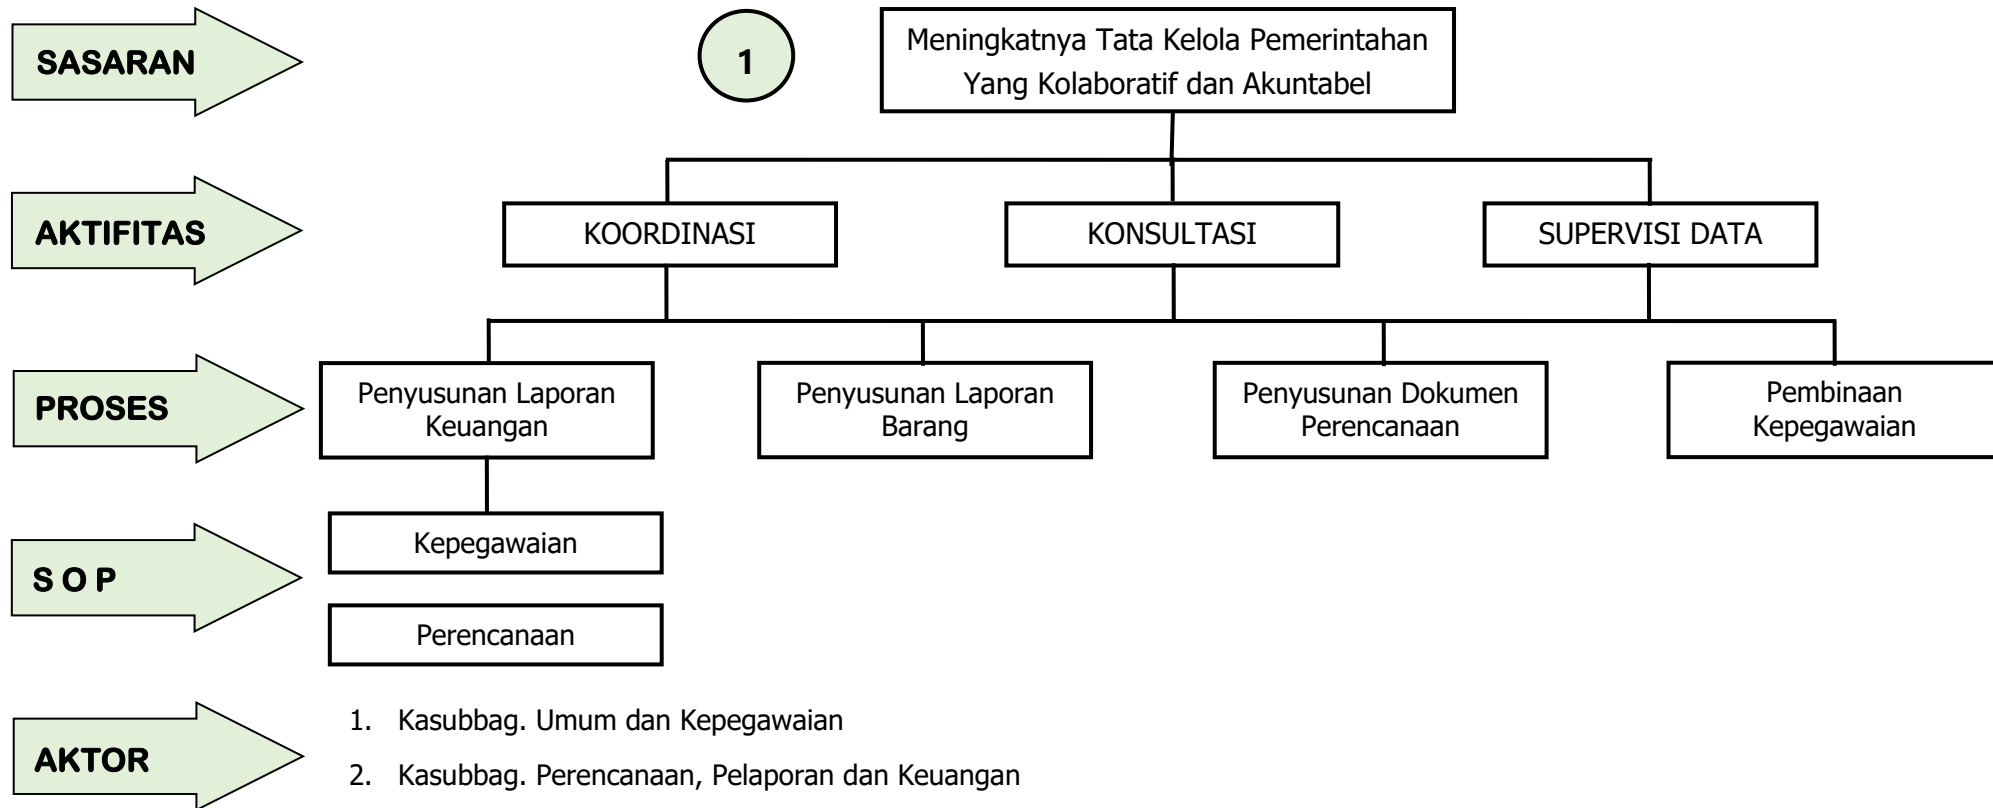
SASARAN

1

Meningkatnya Tata Kelola Pemerintahan Yang Kolaboratif dan Akuntabel

AKTIFITAS

KOORDINASI

KONSULTASI

SUPERVISI DATA

PROSES

Penyusunan Laporan Keuangan

Penyusunan Laporan Barang

Penyusunan Dokumen Perencanaan

Pembinaan Kepegawaian

S O P

Kepegawaian

Perencanaan

AKTOR

1. Kasubbag. Umum dan Kepegawaian
2. Kasubbag. Perencanaan, Pelaporan dan Keuangan